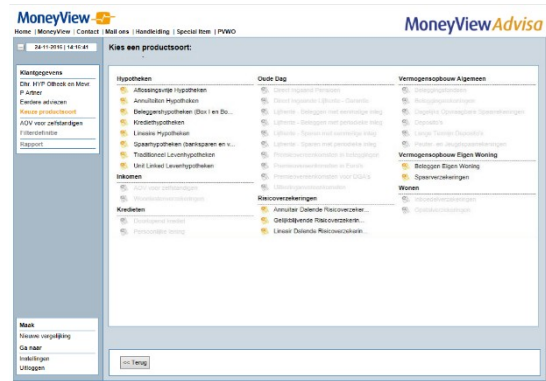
MoneyView

Home | MoneyView | Contact | Mail ons | Handleiding | Special Item | PVWO

MoneyView Advisa

24-11-2015 | 10:41:41

Kies een productsoort:

Klantgegevens
Dhr. HYP Olbeck en Mevr P Adler
Eerdere adviezen
Keuze productsoort
AOV voor zelfstandigen
Filterdefinitie
Rapport

Hypotheken
Aflossingsvrije Hypotheken
Annuïteiten Hypotheken
Beleggingshypotheken (Box I en Bo...
Kredriethypotheken
Lineaire Hypotheken
Spaarhypotheken (banksparen en v...
Traditioneel Levenhypotheken
Unit Linked Levenhypotheken

Inkomen
AOV voor zelfstandigen
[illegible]

Kredieten
Doorlopend krediet
Persoonlijke lening

Oude Dag
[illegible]
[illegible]
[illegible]
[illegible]
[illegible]
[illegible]
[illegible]
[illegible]
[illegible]

Risicoverzekeringen
Annuïtair Dalende Risicoverzeker...
Gelijkblijvende Risicoverzekerin...
Lineair Dalende Risicoverzekerin...

Vermogensopbouw Algemeen
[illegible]
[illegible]
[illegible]
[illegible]
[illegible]
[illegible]

Vermogensopbouw Eigen Woning
Beleggen Eigen Woning
Spaarverzekeringen

Wonen
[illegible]
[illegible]

Maak
Nieuwe vergelijking
Ga naar
Instellingen
Uitloggen

<< Terug